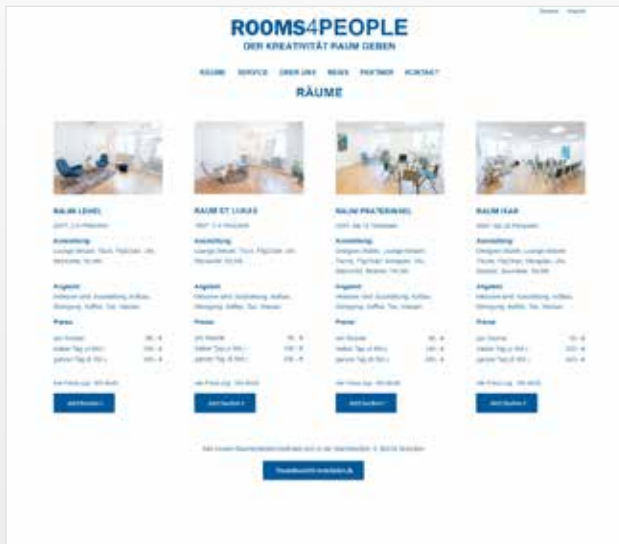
ROOMS4PEOPLE
DER KREATIVITÄT RAUM GEBEN

RÄUME SERVICE ÜBER UNS NEWS PARTNER KONTAKT

RÄUME

RAUM LEHEL
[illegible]
Ausstattung
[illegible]
Angebot
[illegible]
Preise
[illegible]
Jetzt buchen

RAUM ST. LUKAS
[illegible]
Ausstattung
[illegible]
Angebot
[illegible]
Preise
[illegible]
Jetzt buchen

RAUM PRATERINSEL
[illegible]
Ausstattung
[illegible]
Angebot
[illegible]
Preise
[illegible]
Jetzt buchen

RAUM ISAR
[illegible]
Ausstattung
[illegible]
Angebot
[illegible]
Preise
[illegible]
Jetzt buchen

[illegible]

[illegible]